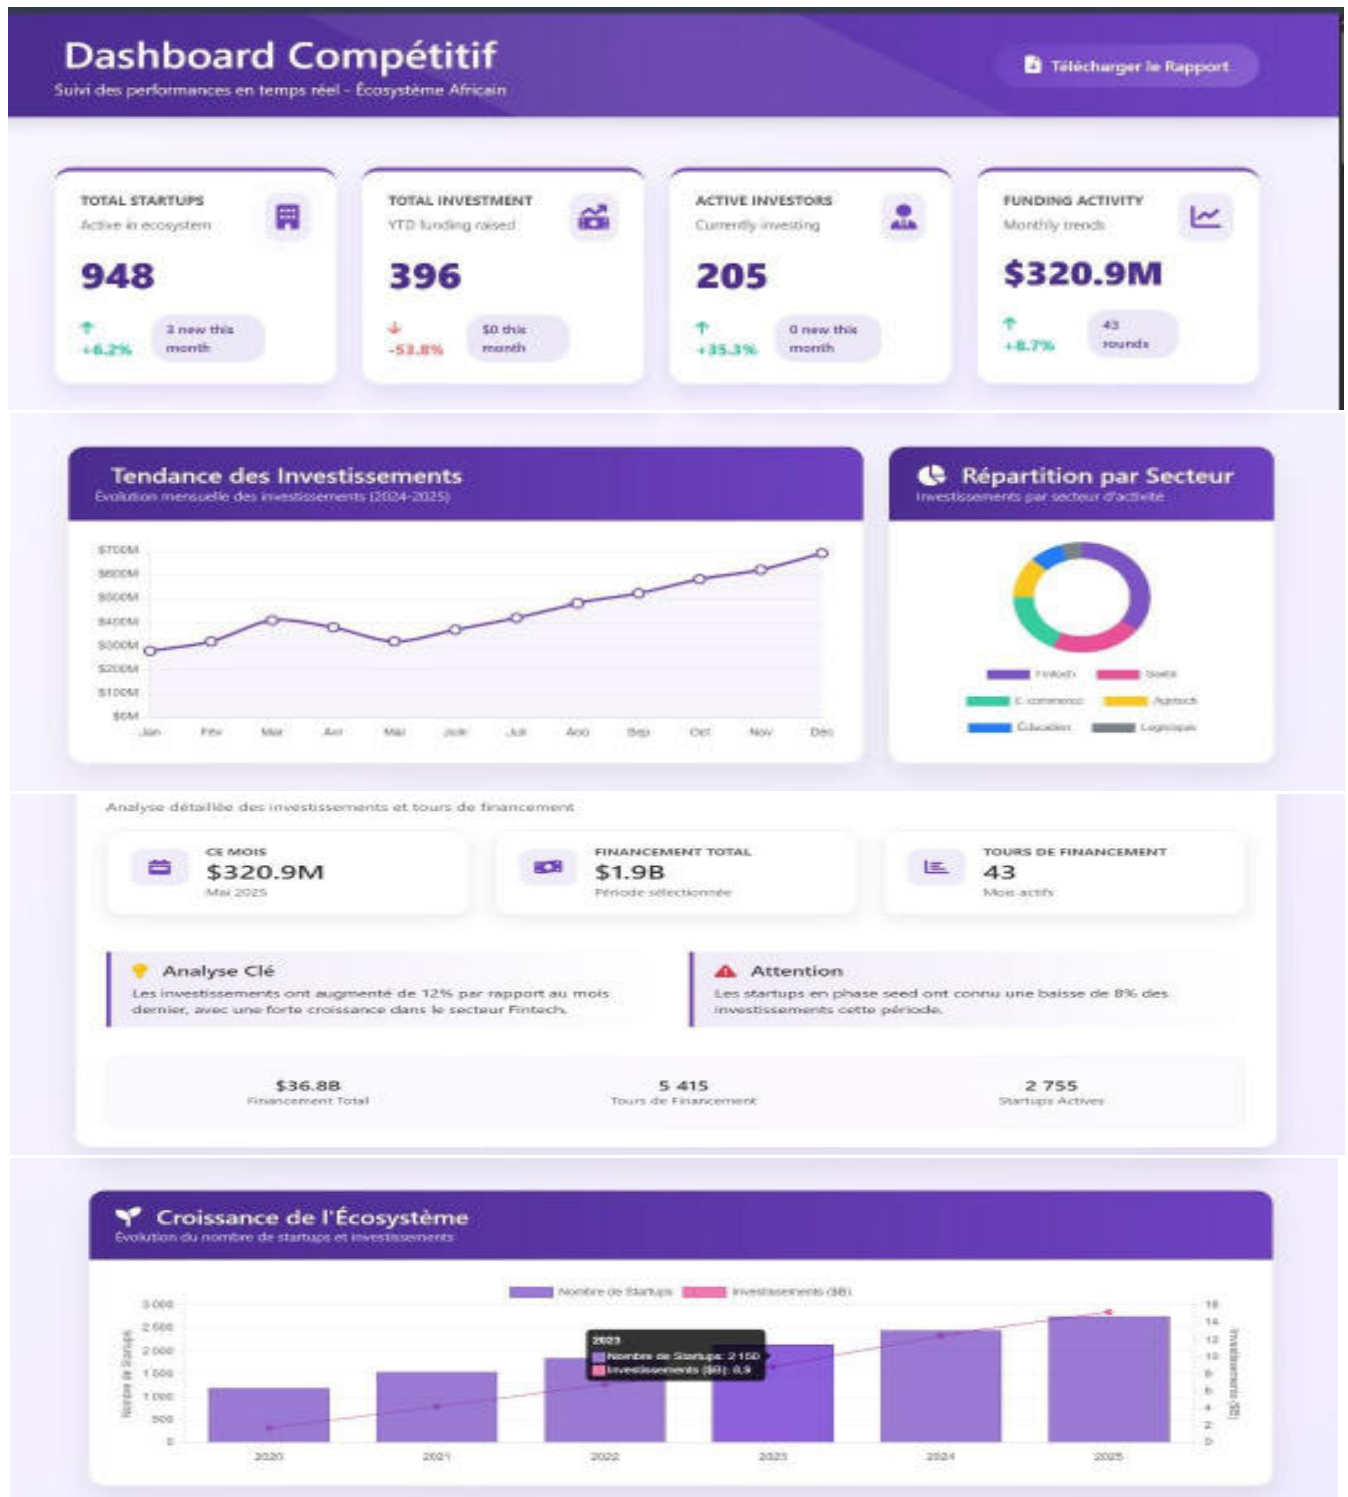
Dashboard Compétitif
Suivi des performances en temps réel - Écosystème Africain

Télécharger le Rapport

TOTAL STARTUPS
Active in ecosystem
948
+6.2%
3 new this month

TOTAL INVESTMENT
YTD funding raised
396
-53.8%
$0 this month

ACTIVE INVESTORS
Currently investing
205
+35.3%
0 new this month

FUNDING ACTIVITY
Monthly trends
$320.9M
+8.7%
43 rounds

Tendance des Investissements
Évolution mensuelle des investissements (2024-2025)

$700M
$600M
$500M
$400M
$300M
$200M
$100M
$0M
Jan Fév Mar Avr Mai Juin Juil Aoû Sep Oct Nov Déc

Répartition par Secteur
Investissements par secteur d'activité

Fintech
Santé
E-commerce
Agritech
Éducation
Logistique

Analyse détaillée des investissements et tours de financement

CE MOIS
$320.9M
Mai 2025

FINANCEMENT TOTAL
$1.9B
Période sélectionnée

TOURS DE FINANCEMENT
43
Mois actifs

Analyse Clé
Les investissements ont augmenté de 12% par rapport au mois dernier, avec une forte croissance dans le secteur Fintech.

Attention
Les startups en phase seed ont connu une baisse de 8% des investissements cette période.

$36.8B
Financement Total

5 415
Tours de Financement

2 755
Startups Actives

Croissance de l'Écosystème
Évolution du nombre de startups et investissements

Nombre de Startups
Investissements ($B)

3 000
2 500
2 000
1 500
1 000
500
0
Nombre de Startups

2023
Nombre de Startups: 2 150
Investissements ($B): 8,9

16
14
12
10
8
6
4
2
0
Investissements ($B)

2020 2021 2022 2023 2024 2025